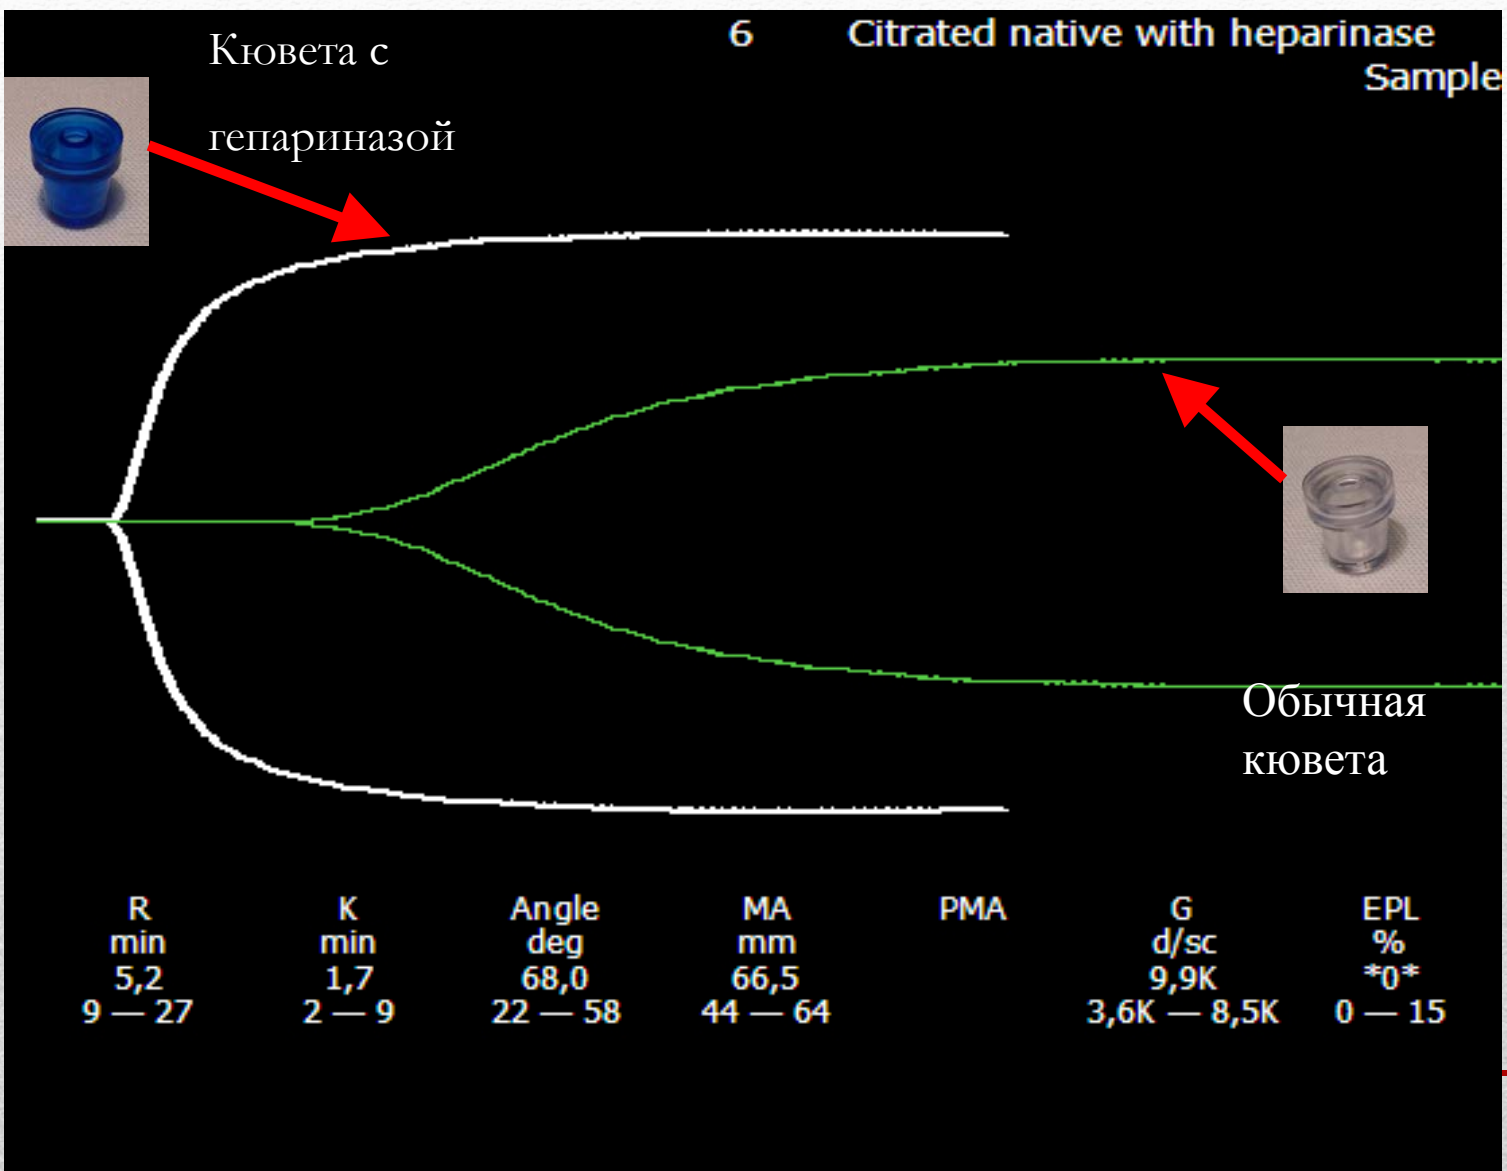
Кювета с гепариназой

6 Citrated native with heparinase Sample

Обычная кювета

| R | K | Angle | MA | PMA | G | EPL |
|---|---|---|---|---|---|---|
| min | min | deg | mm | | d/sc | % |
| 5,2 | 1,7 | 68,0 | 66,5 | | 9,9K | *0* |
| 9 — 27 | 2 — 9 | 22 — 58 | 44 — 64 | | 3,6K — 8,5K | 0 — 15 |